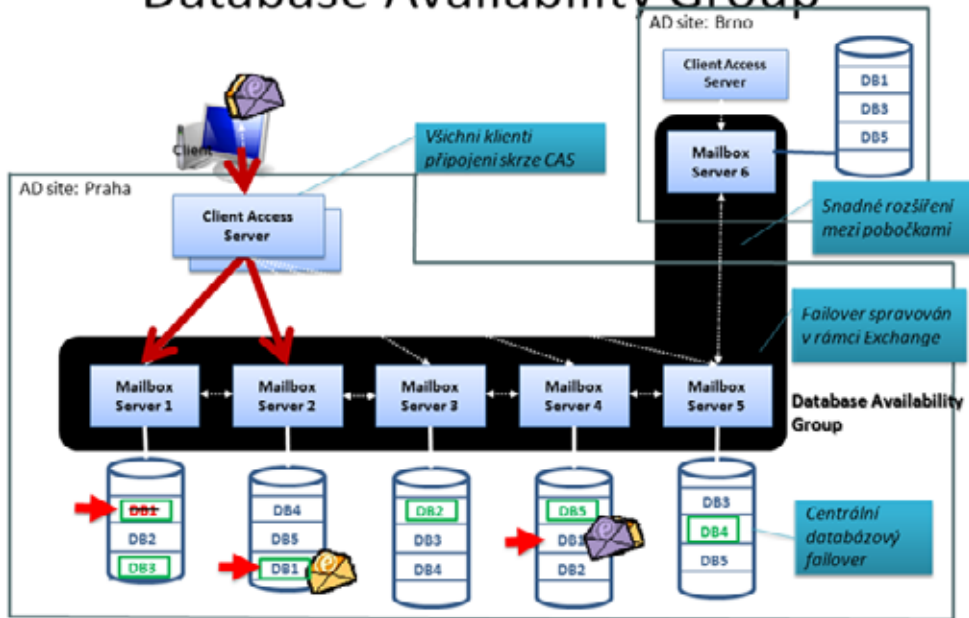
Database Availability Group

AD site: Brno

Client Access Server

DB1
DB3
DB5

Mailbox Server 6

Client

Všichni klienti připojeni skrze CAS

AD site: Praha

Client Access Server

Snadné rozšíření mezi pobočkami

Failover spravován v rámci Exchange

Mailbox Server 1

Mailbox Server 2

Mailbox Server 3

Mailbox Server 4

Mailbox Server 5

Database Availability Group

DB1
DB2
DB3

DB4
DB5
DB1

DB2
DB3
DB4

DB5
DB1
DB2

DB3
DB4
DB5

Centrální databázový failover